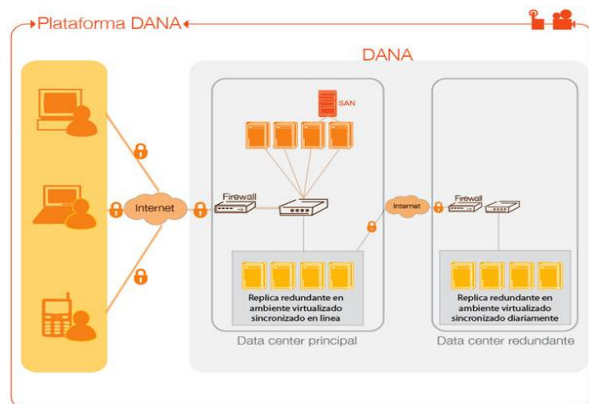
Plataforma DANA

DANA

SAN

Internet

Firewall

Internet

Firewall

Replica redundante en ambiente virtualizado sincronizado en linea

Replica redundante en ambiente virtualizado sincronizado diariamente

Data center principal

Data center redundante